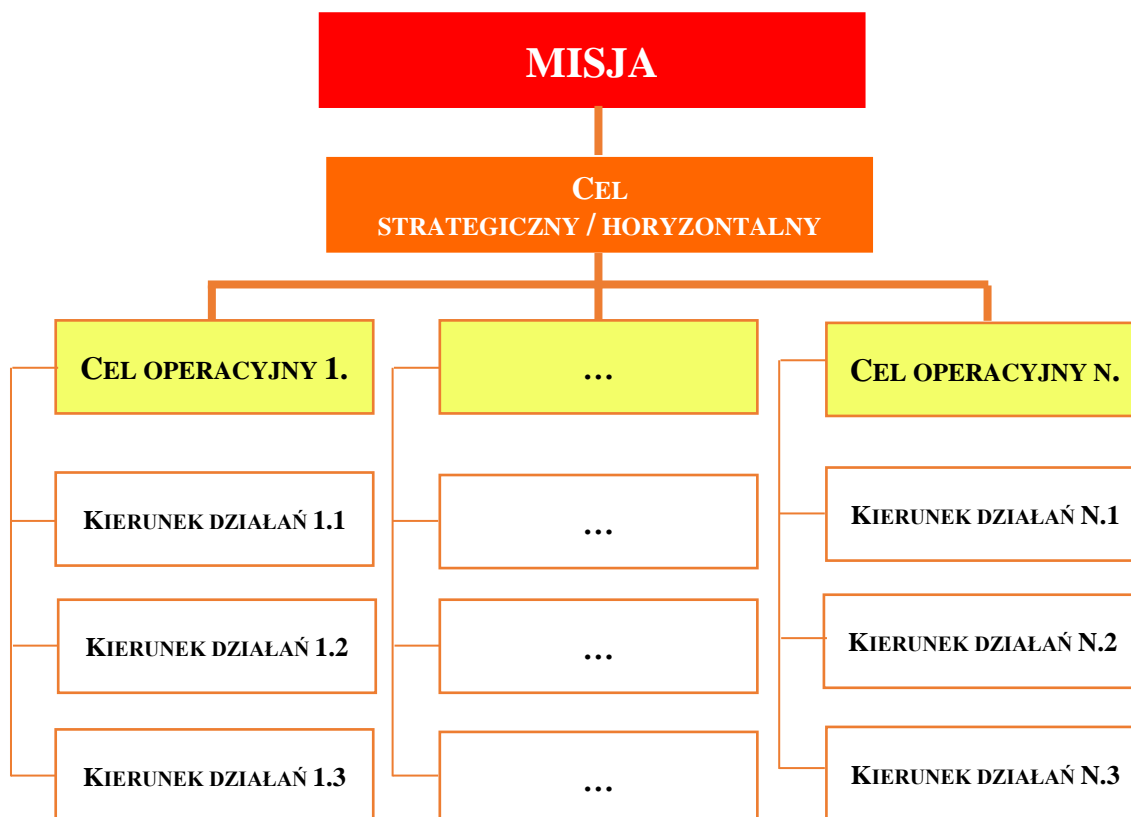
MISJA

CEL
STRATEGICZNY / HORYZONTALNY

CEL OPERACYJNY 1.

KIERUNEK DZIAŁAŃ 1.1

KIERUNEK DZIAŁAŃ 1.2

KIERUNEK DZIAŁAŃ 1.3

…

…

…

…

CEL OPERACYJNY N.

KIERUNEK DZIAŁAŃ N.1

KIERUNEK DZIAŁAŃ N.2

KIERUNEK DZIAŁAŃ N.3